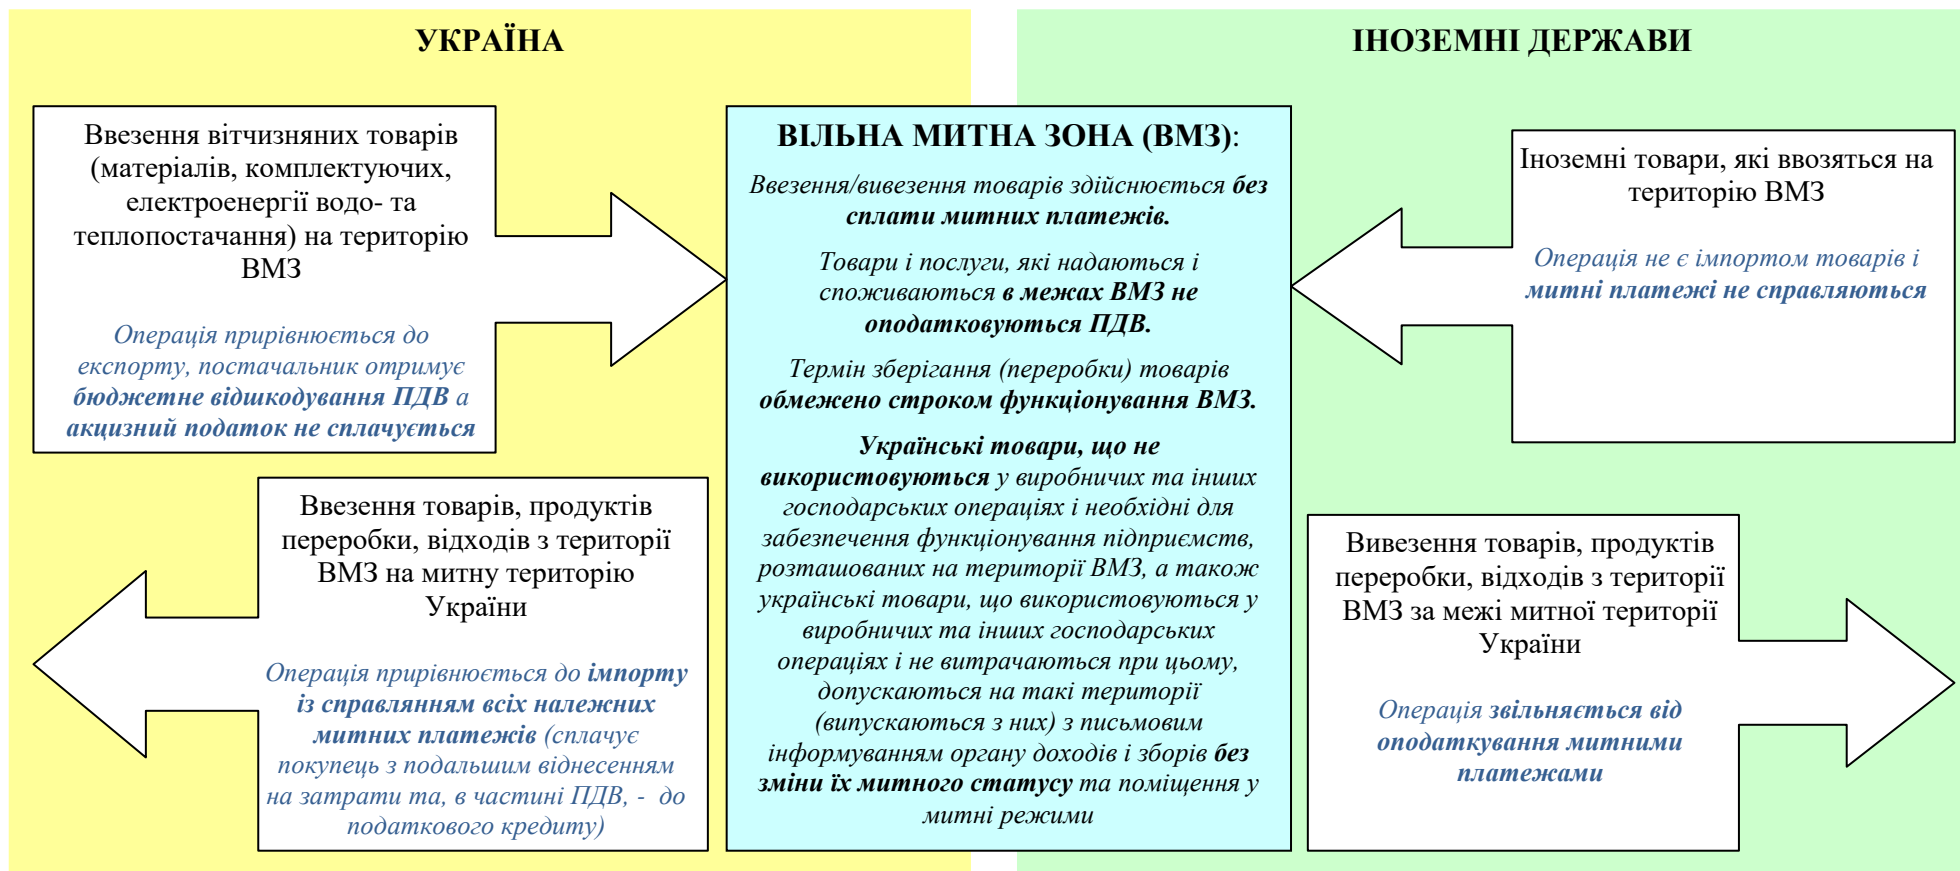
УКРАЇНА

ІНОЗЕМНІ ДЕРЖАВИ

Ввезення вітчизняних товарів (матеріалів, комплектуючих, електроенергії водо- та теплопостачання) на територію ВМЗ

Операція прирівнюється до експорту, постачальник отримує бюджетне відшкодування ПДВ а акцизний податок не сплачується

Ввезення товарів, продуктів переробки, відходів з території ВМЗ на митну територію України

Операція прирівнюється до імпорту із справлянням всіх належних митних платежів (сплачує покупець з подальшим віднесенням на затрати та, в частині ПДВ, - до податкового кредиту)

ВІЛЬНА МИТНА ЗОНА (ВМЗ):

Ввезення/вивезення товарів здійснюється без сплати митних платежів.

Товари і послуги, які надаються і споживаються в межах ВМЗ не оподатковуються ПДВ.

Термін зберігання (переробки) товарів обмежено строком функціонування ВМЗ.

Українські товари, що не використовуються у виробничих та інших господарських операціях і необхідні для забезпечення функціонування підприємств, розташованих на території ВМЗ, а також українські товари, що використовуються у виробничих та інших господарських операціях і не витрачаються при цьому, допускаються на такі території (випускаються з них) з письмовим інформуванням органу доходів і зборів без зміни їх митного статусу та поміщення у митні режими

Іноземні товари, які ввозяться на територію ВМЗ

Операція не є імпортом товарів і митні платежі не справляються

Вивезення товарів, продуктів переробки, відходів з території ВМЗ за межі митної території України

Операція звільняється від оподаткування митними платежами